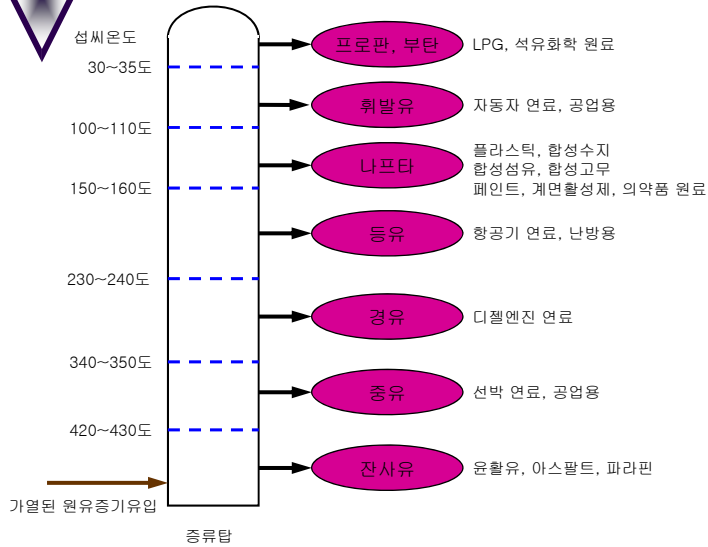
섭씨온도

30~35도

100~110도

150~160도

230~240도

340~350도

420~430도

가열된 원유증기유입

증류탑

프로판, 부탄

LPG, 석유화학 원료

휘발유

자동자 연료, 공업용

나프타

플라스틱, 합성수지
합성섬유, 합성고무
페인트, 계면활성제, 의약품 원료

등유

항공기 연료, 난방용

경유

디젤엔진 연료

중유

선박 연료, 공업용

잔사유

윤활유, 아스팔트, 파라핀